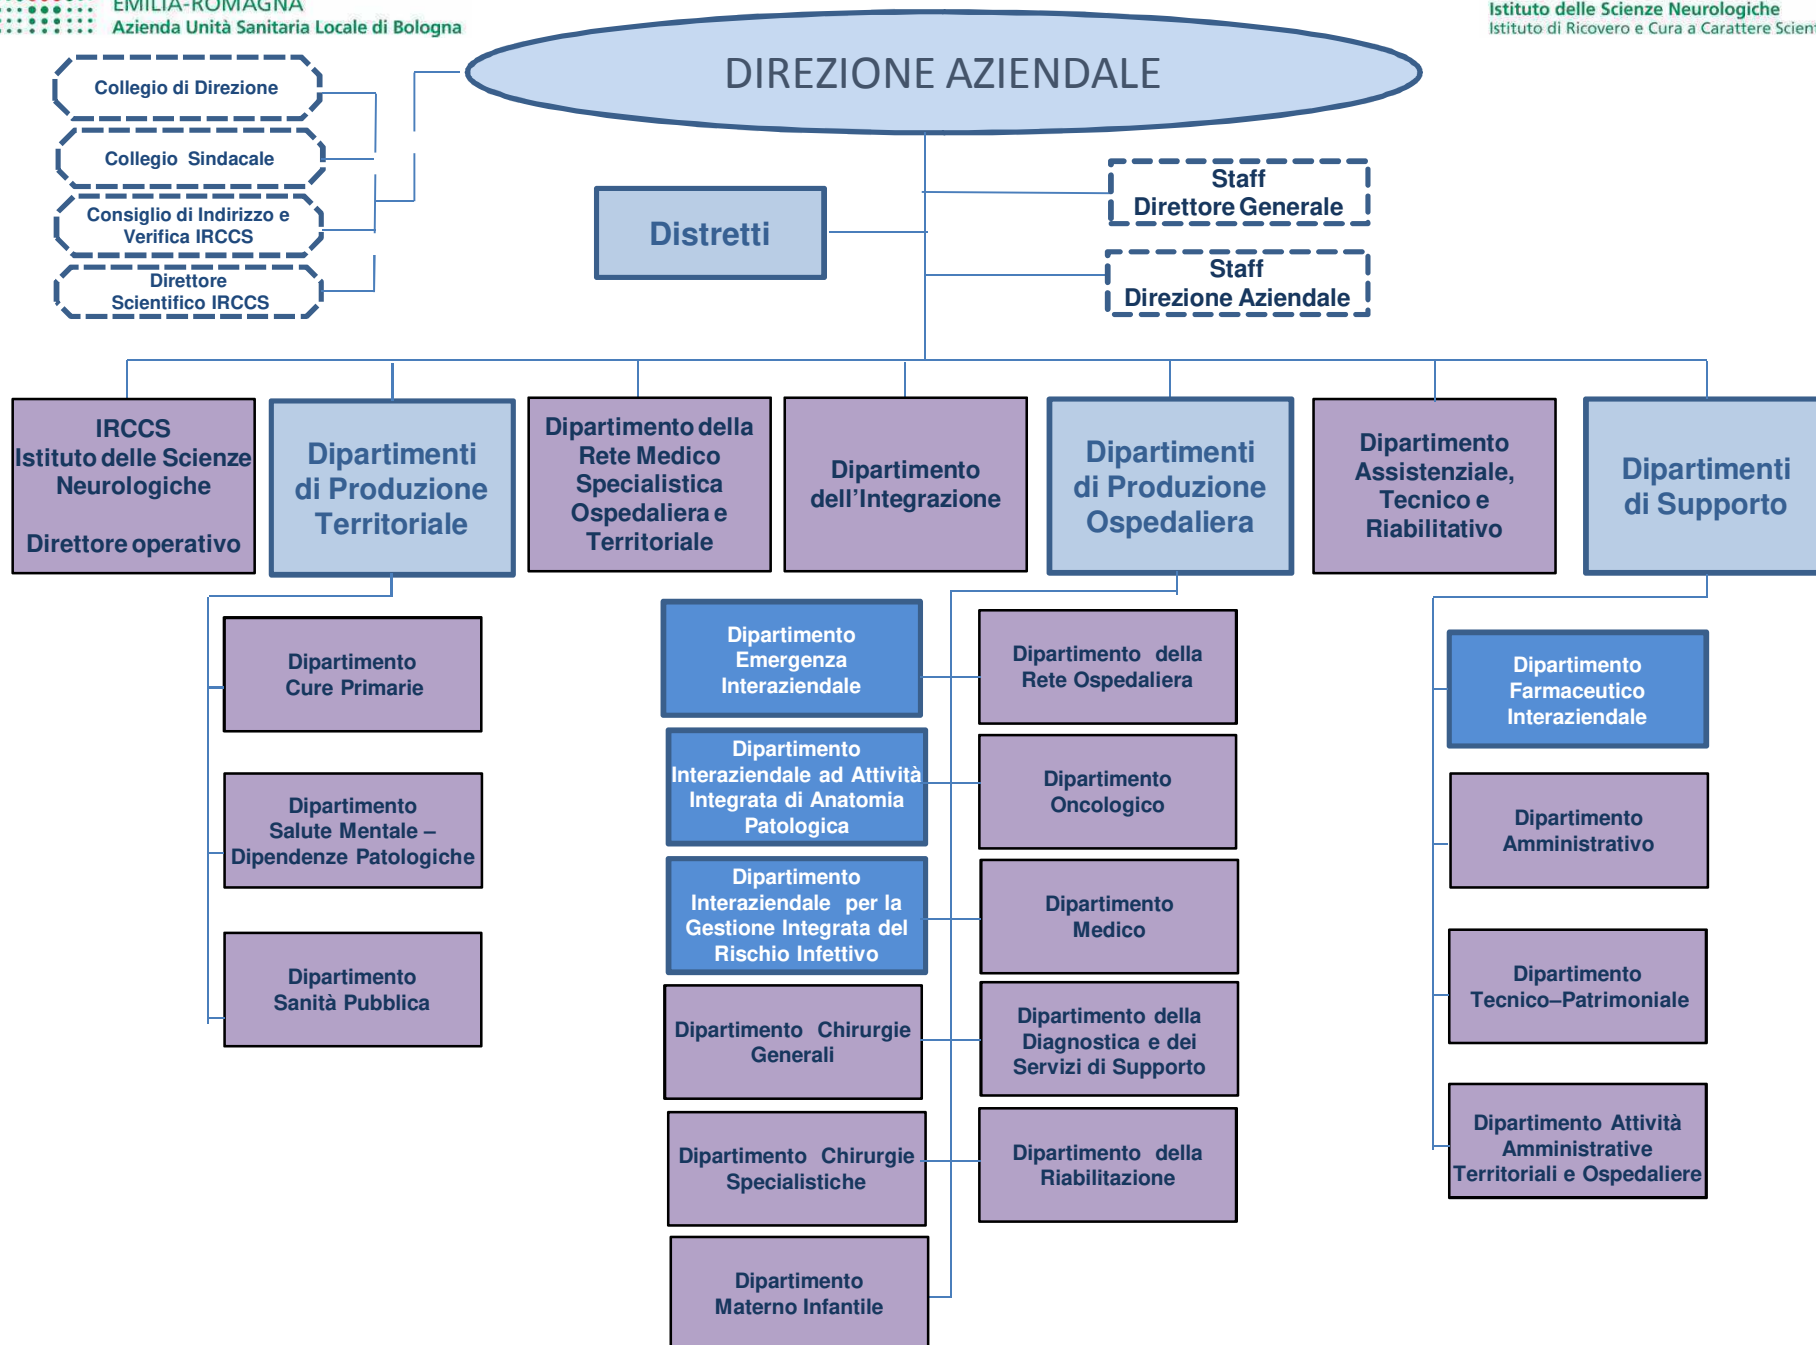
EMILIA-ROMAGNA
Azienda Unità Sanitaria Locale di Bologna

Istituto delle Scienze Neurologiche
Istituto di Ricovero e Cura a Carattere Scien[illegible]

DIREZIONE AZIENDALE

Collegio di Direzione

Collegio Sindacale

Consiglio di Indirizzo e Verifica IRCCS

Direttore Scientifico IRCCS

Distretti

Staff Direttore Generale

Staff Direzione Aziendale

IRCCS Istituto delle Scienze Neurologiche

Direttore operativo

Dipartimenti di Produzione Territoriale

Dipartimento della Rete Medico Specialistica Ospedaliera e Territoriale

Dipartimento dell'Integrazione

Dipartimenti di Produzione Ospedaliera

Dipartimento Assistenziale, Tecnico e Riabilitativo

Dipartimenti di Supporto

Dipartimento Cure Primarie

Dipartimento Salute Mentale – Dipendenze Patologiche

Dipartimento Sanità Pubblica

Dipartimento Emergenza Interaziendale

Dipartimento Interaziendale ad Attività Integrata di Anatomia Patologica

Dipartimento Interaziendale per la Gestione Integrata del Rischio Infettivo

Dipartimento Chirurgie Generali

Dipartimento Chirurgie Specialistiche

Dipartimento Materno Infantile

Dipartimento della Rete Ospedaliera

Dipartimento Oncologico

Dipartimento Medico

Dipartimento della Diagnostica e dei Servizi di Supporto

Dipartimento della Riabilitazione

Dipartimento Farmaceutico Interaziendale

Dipartimento Amministrativo

Dipartimento Tecnico–Patrimoniale

Dipartimento Attività Amministrative Territoriali e Ospedaliere